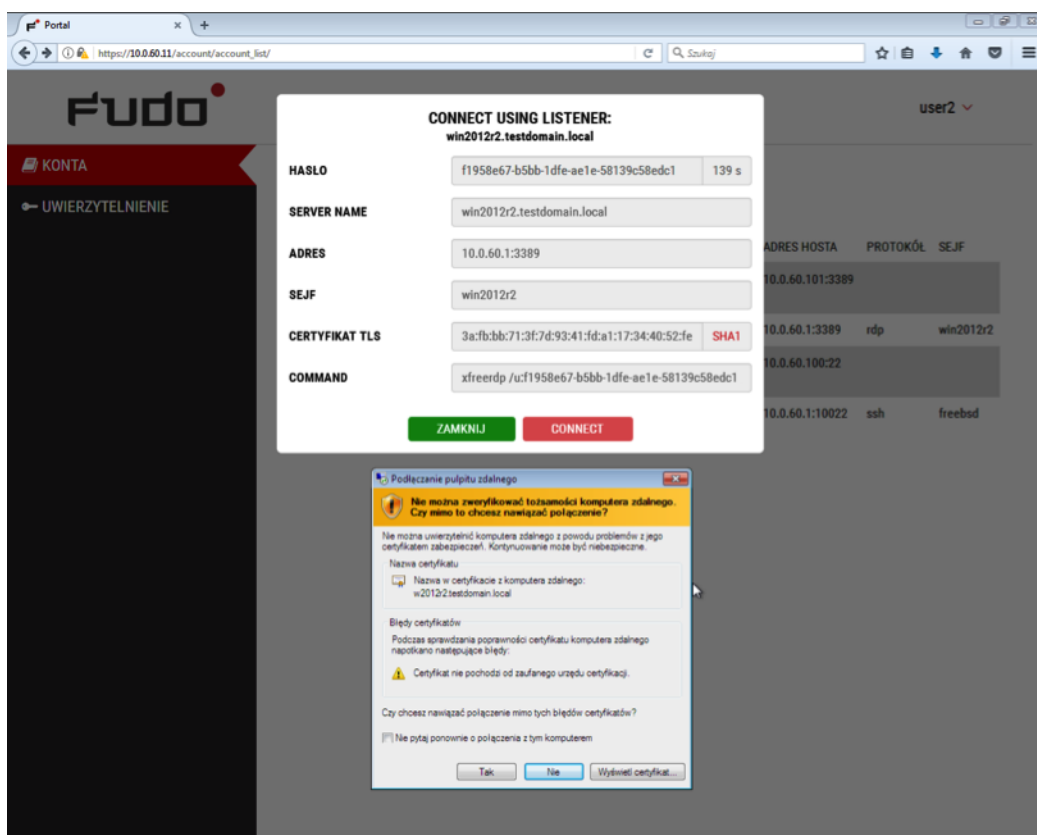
Portal

https://10.0.60.11/account/account_list/

Szukaj

FUDO

user2

KONTA

UWIERZYTELNIENIE

CONNECT USING LISTENER:
win2012r2.testdomain.local

| | |
|---|---|
| HASLO | f1958e67-b5bb-1dfe-ae1e-58139c58edc1 139 s |
| SERVER NAME | win2012r2.testdomain.local |
| ADRES | 10.0.60.1:3389 |
| SEJF | win2012r2 |
| CERTYFIKAT TLS | 3a:fb:bb:71:3f:7d:93:41:fd:a1:17:34:40:52:fe SHA1 |
| COMMAND | xfreerdp /u:f1958e67-b5bb-1dfe-ae1e-58139c58edc1 |

ZAMKNIJ CONNECT

| ADRES HOSTA | PROTOKÓŁ | SEJF |
|---|---|---|
| 10.0.60.101:3389 | | |
| 10.0.60.1:3389 | rdp | win2012r2 |
| 10.0.60.100:22 | | |
| 10.0.60.1:10022 | ssh | freebsd |

Podłączanie pulpitu zdalnego

Nie można zweryfikować tożsamości komputera zdalnego. Czy mimo to chcesz nawiązać połączenie?

Nie można uwierzytelnić komputera zdalnego z powodu problemów z jego certyfikatem zabezpieczeń. Kontynuowanie może być niebezpieczne.

Nazwa certyfikatu

Nazwa w certyfikacie z komputera zdalnego:
w2012r2.testdomain.local

Błędy certyfikatów

Podczas sprawdzania poprawności certyfikatu komputera zdalnego napotkano następujące błędy:

Certyfikat nie pochodzi od zaufanego urzędu certyfikacji.

Czy chcesz nawiązać połączenie mimo tych błędów certyfikatów?

Nie pytaj ponownie o połączenia z tym komputerem

Tak Nie Wyświetl certyfikat...